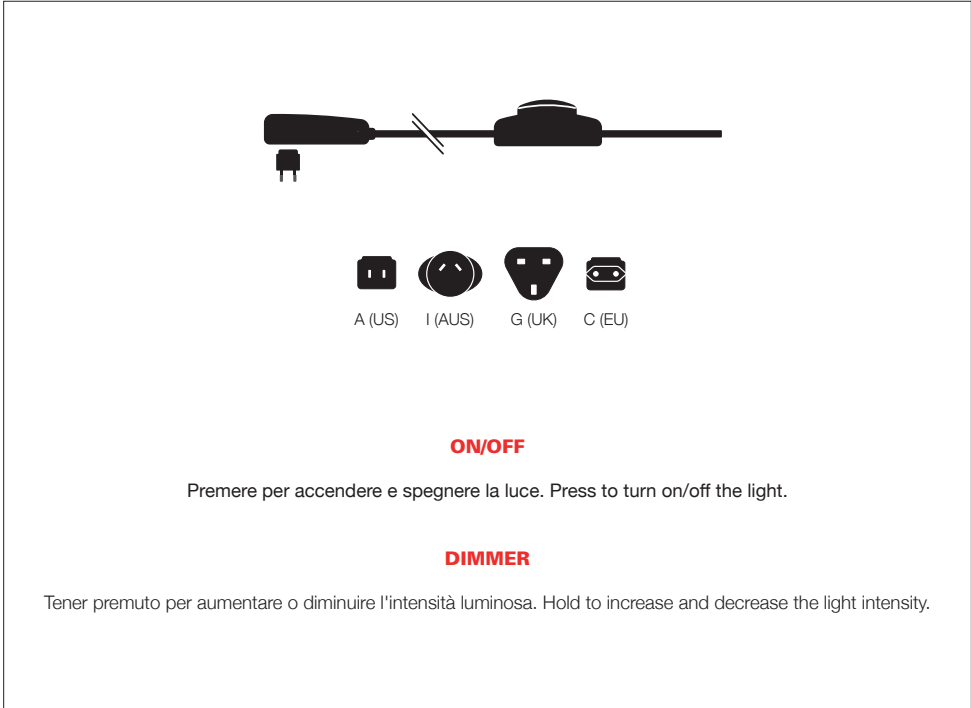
A (US) I (AUS) G (UK) C (EU)

ON/OFF

Premere per accendere e spegnere la luce. Press to turn on/off the light.

DIMMER

Tener premuto per aumentare o diminuire l'intensità luminosa. Hold to increase and decrease the light intensity.